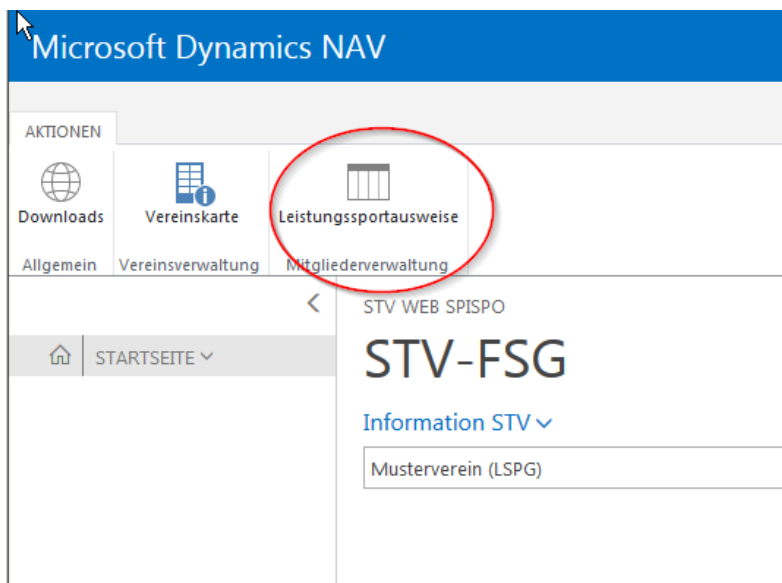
Microsoft Dynamics NAV

AKTIONEN

Downloads
Allgemein

Vereinskarte
Vereinsverwaltung

Leistungssportausweise
Mitgliederverwaltung

STARTSEITE

STV WEB SPISPO

STV-FSG

Information STV

Musterverein (LSPG)